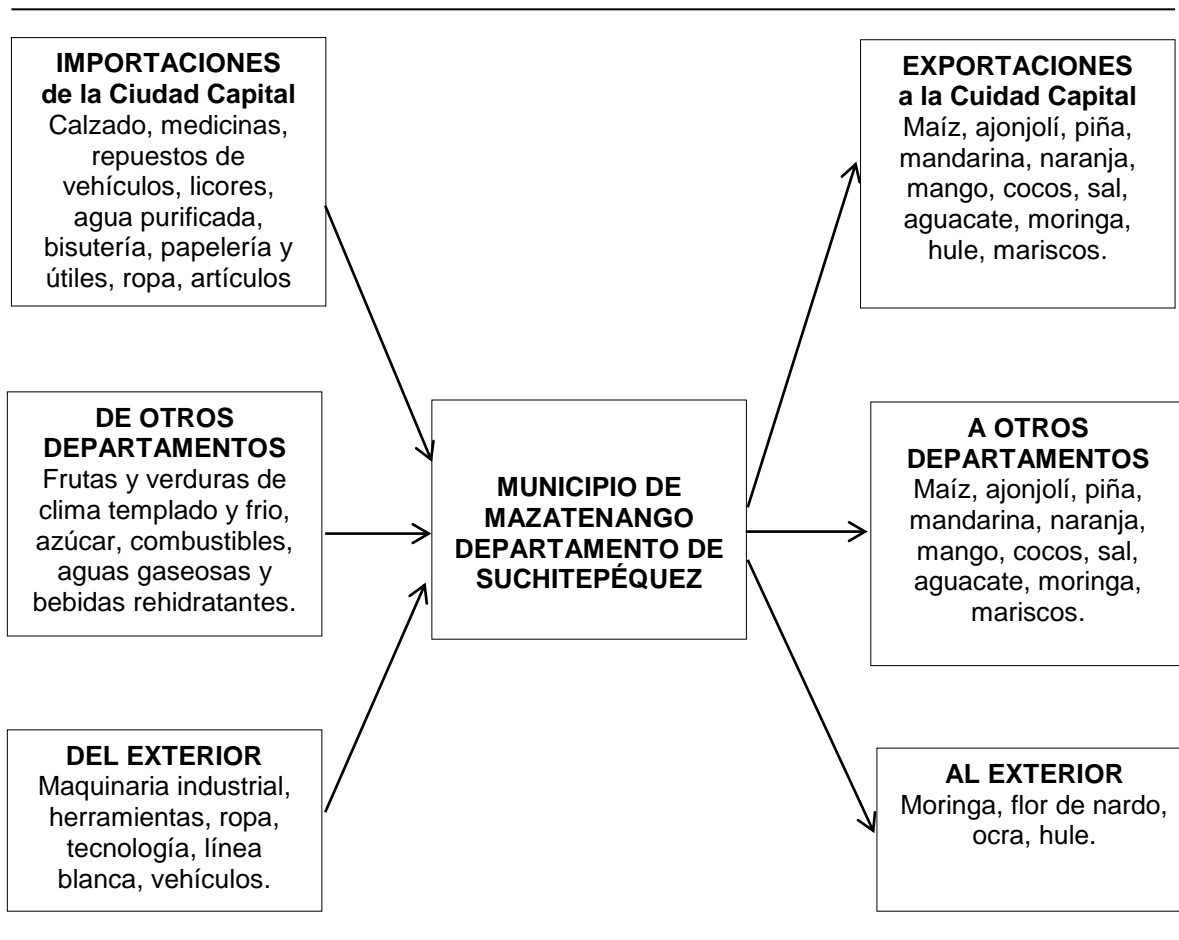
**IMPORTACIONES de la Ciudad Capital**
Calzado, medicinas, repuestos de vehículos, licores, agua purificada, bisutería, papelería y útiles, ropa, artículos

**DE OTROS DEPARTAMENTOS**
Frutas y verduras de clima templado y frio, azúcar, combustibles, aguas gaseosas y bebidas rehidratantes.

**DEL EXTERIOR**
Maquinaria industrial, herramientas, ropa, tecnología, línea blanca, vehículos.

**MUNICIPIO DE MAZATENANGO DEPARTAMENTO DE SUCHITEPÉQUEZ**

**EXPORTACIONES a la Cuidad Capital**
Maíz, ajonjolí, piña, mandarina, naranja, mango, cocos, sal, aguacate, moringa, hule, mariscos.

**A OTROS DEPARTAMENTOS**
Maíz, ajonjolí, piña, mandarina, naranja, mango, cocos, sal, aguacate, moringa, mariscos.

**AL EXTERIOR**
Moringa, flor de nardo, ocra, hule.